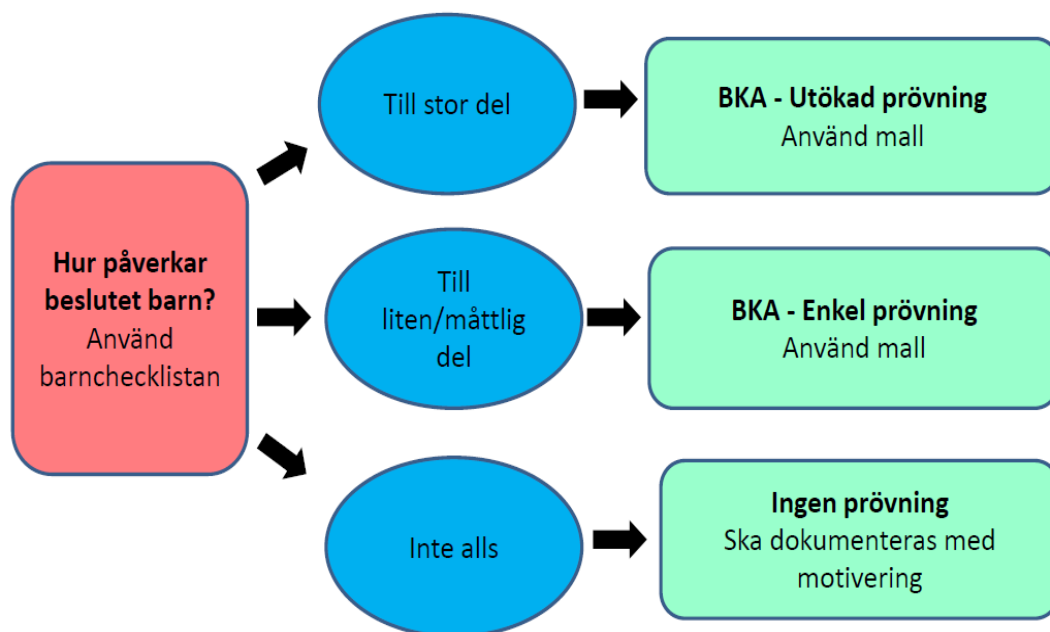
Hur påverkar beslutet barn?
Använd barnchecklistan

Till stor del

BKA - Utökad prövning
Använd mall

Till liten/måttlig del

BKA - Enkel prövning
Använd mall

Inte alls

Ingen prövning
Ska dokumenteras med motivering